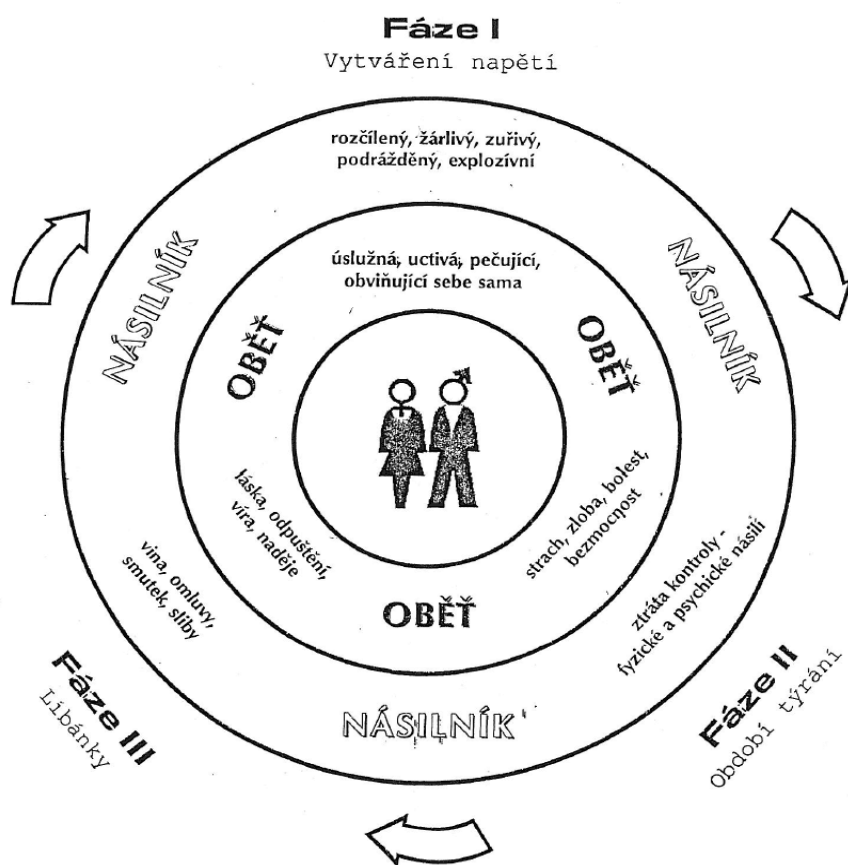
Fáze I
Vytváření napětí

rozčilený, žárlivý, zuřivý, podrážděný, explozívní

NÁSILNÍK

NÁSILNÍK

úslužná, uctivá, pečující, obviňující sebe sama

OBĚŤ

OBĚŤ

láska, odpuštění, víra, naděje

strach, zloba, bolest, bezmocnost

vina, omluvy, smutek, sliby

OBĚŤ

ztráta kontroly - fyzické a psychické násilí

Fáze III
Líbánky

NÁSILNÍK

Fáze II
Období týrání